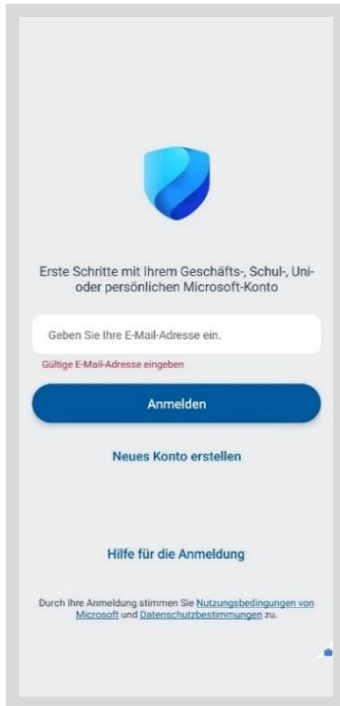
Erste Schritte mit Ihrem Geschäfts-, Schul-, Uni- oder persönlichen Microsoft-Konto

Geben Sie Ihre E-Mail-Adresse ein.

Gültige E-Mail-Adresse eingeben

Anmelden

Neues Konto erstellen

Hilfe für die Anmeldung

Durch Ihre Anmeldung stimmen Sie Nutzungsbedingungen von Microsoft und Datenschutzbestimmungen zu.